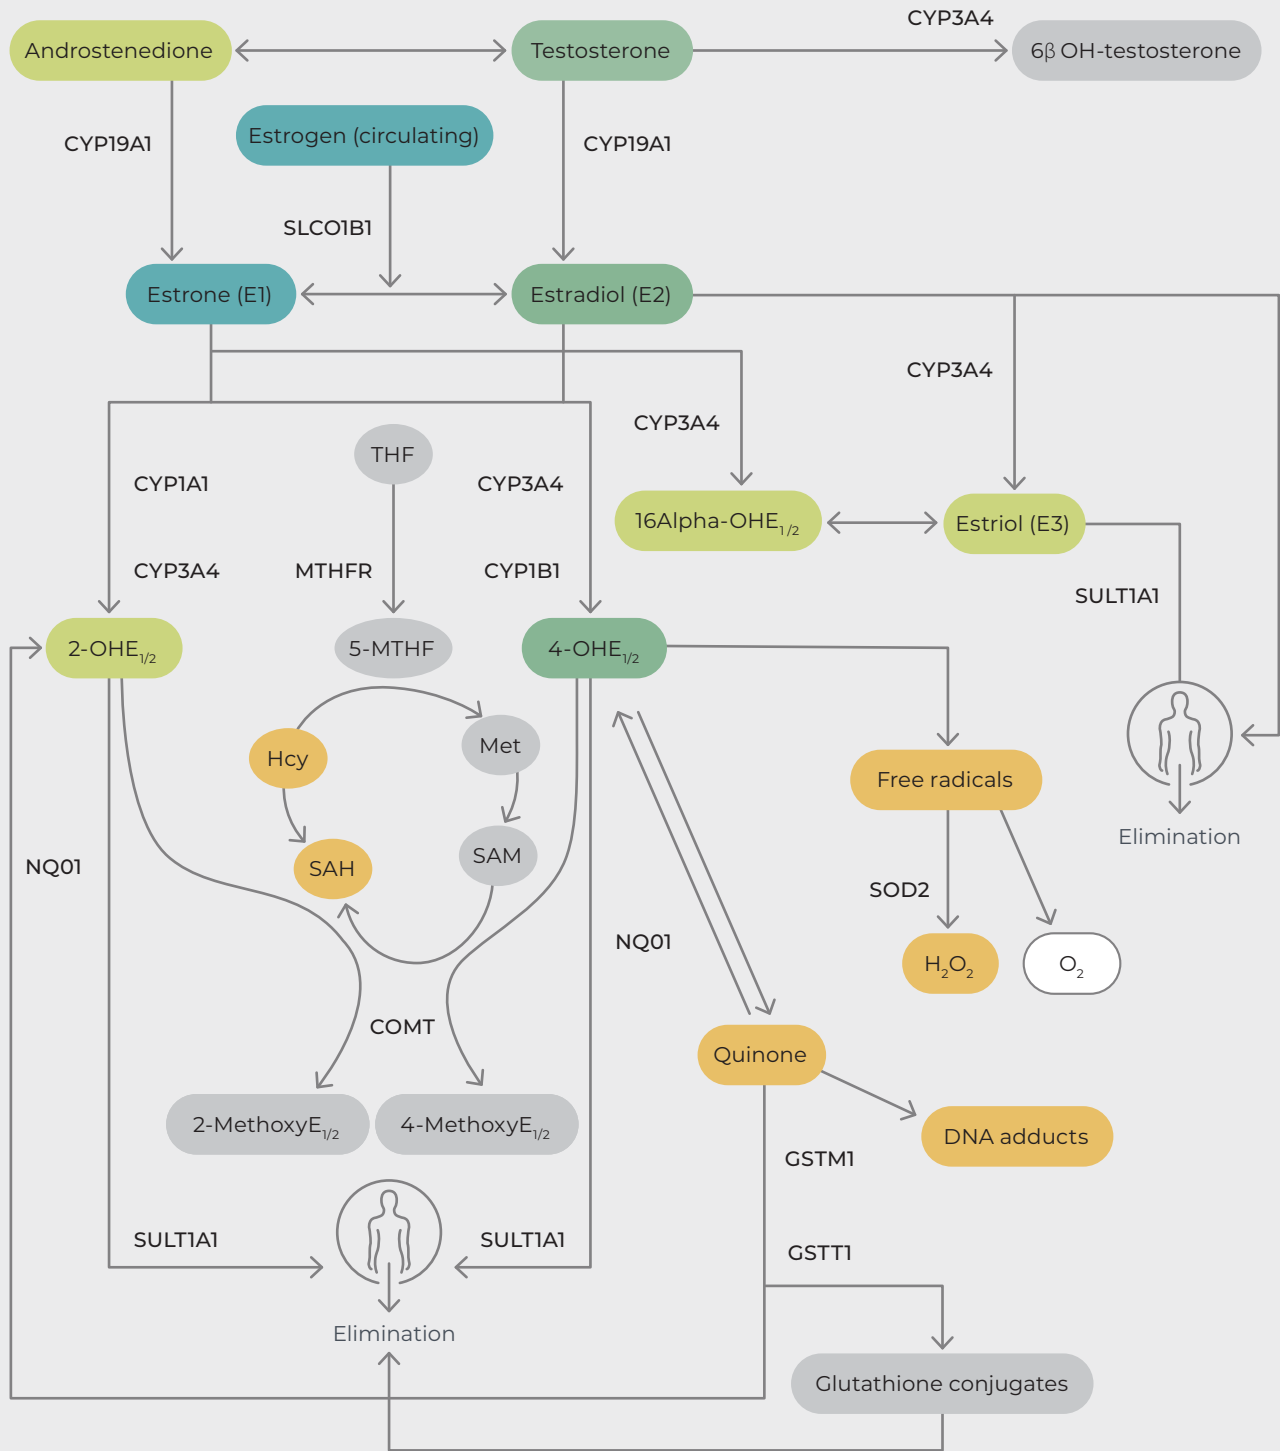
Androstenedione

Testosterone

CYP3A4

6β OH-testosterone

CYP19A1

Estrogen (circulating)

CYP19A1

SLCO1B1

Estrone (E1)

Estradiol (E2)

CYP3A4

CYP3A4

THF

CYP1A1

CYP3A4

16Alpha-OHE$_{1/2}$

Estriol (E3)

CYP3A4

MTHFR

CYP1B1

SULT1A1

2-OHE$_{1/2}$

5-MTHF

4-OHE$_{1/2}$

Met

Hcy

Free radicals

Elimination

SAH

SAM

NQ01

SOD2

NQ01

$H_2O_2$

$O_2$

COMT

Quinone

2-MethoxyE$_{1/2}$

4-MethoxyE$_{1/2}$

DNA adducts

GSTM1

SULT1A1

SULT1A1

GSTT1

Elimination

Glutathione conjugates